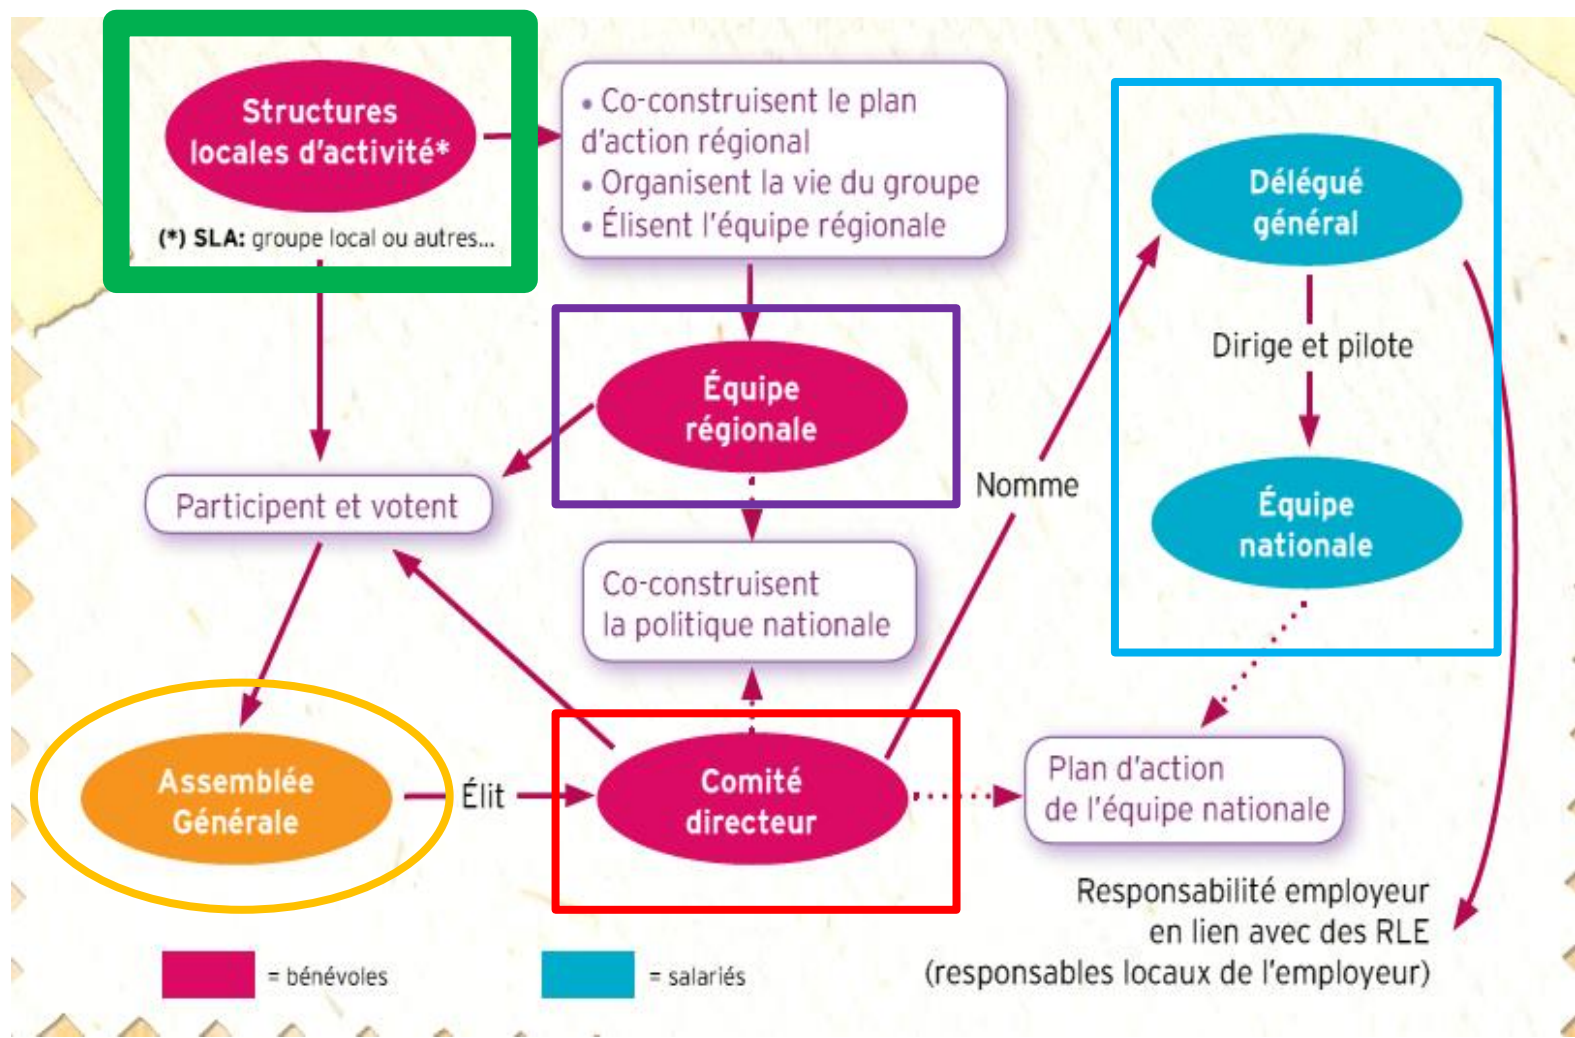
Structures locales d'activité*

(*) SLA: groupe local ou autres...

• Co-construisent le plan d'action régional
• Organisent la vie du groupe
• Élisent l'équipe régionale

Délégué général

Dirige et pilote

Équipe nationale

Équipe régionale

Participent et votent

Nomme

Co-construisent la politique nationale

Assemblée Générale

Élit

Comité directeur

Plan d'action de l'équipe nationale

Responsabilité employeur en lien avec des RLE (responsables locaux de l'employeur)

= bénévoles

= salariés